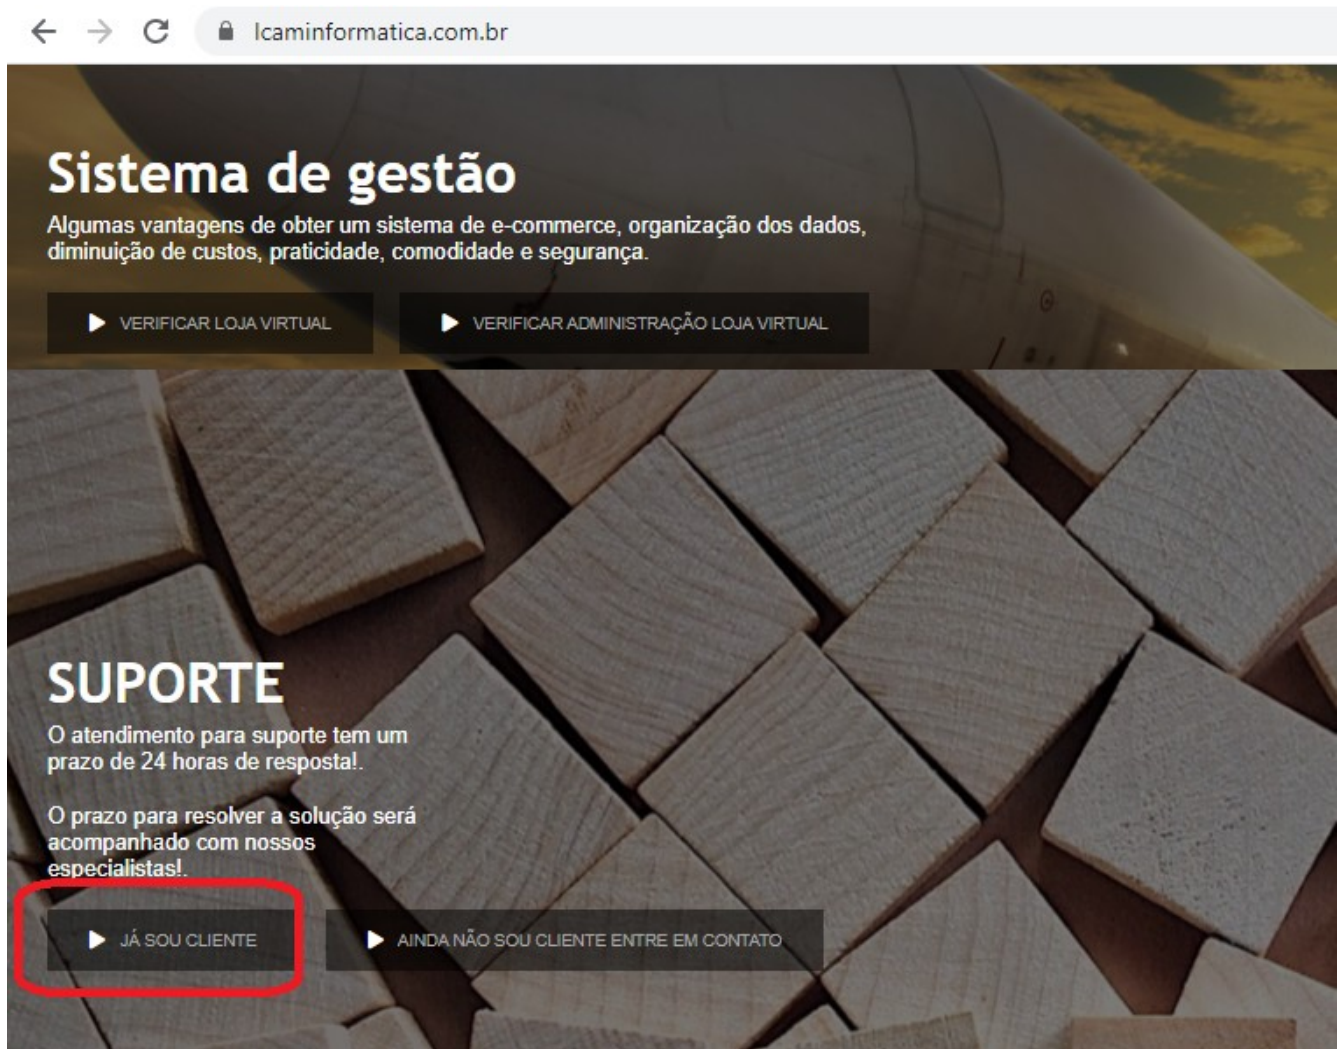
lcaminformatica.com.br

Sistema de gestão

Algumas vantagens de obter um sistema de e-commerce, organização dos dados, diminuição de custos, praticidade, comodidade e segurança.

VERIFICAR LOJA VIRTUAL

VERIFICAR ADMINISTRAÇÃO LOJA VIRTUAL

SUPORTE

O atendimento para suporte tem um prazo de 24 horas de resposta!.

O prazo para resolver a solução será acompanhado com nossos especialistas!.

JÁ SOU CLIENTE

AINDA NÃO SOU CLIENTE ENTRE EM CONTATO